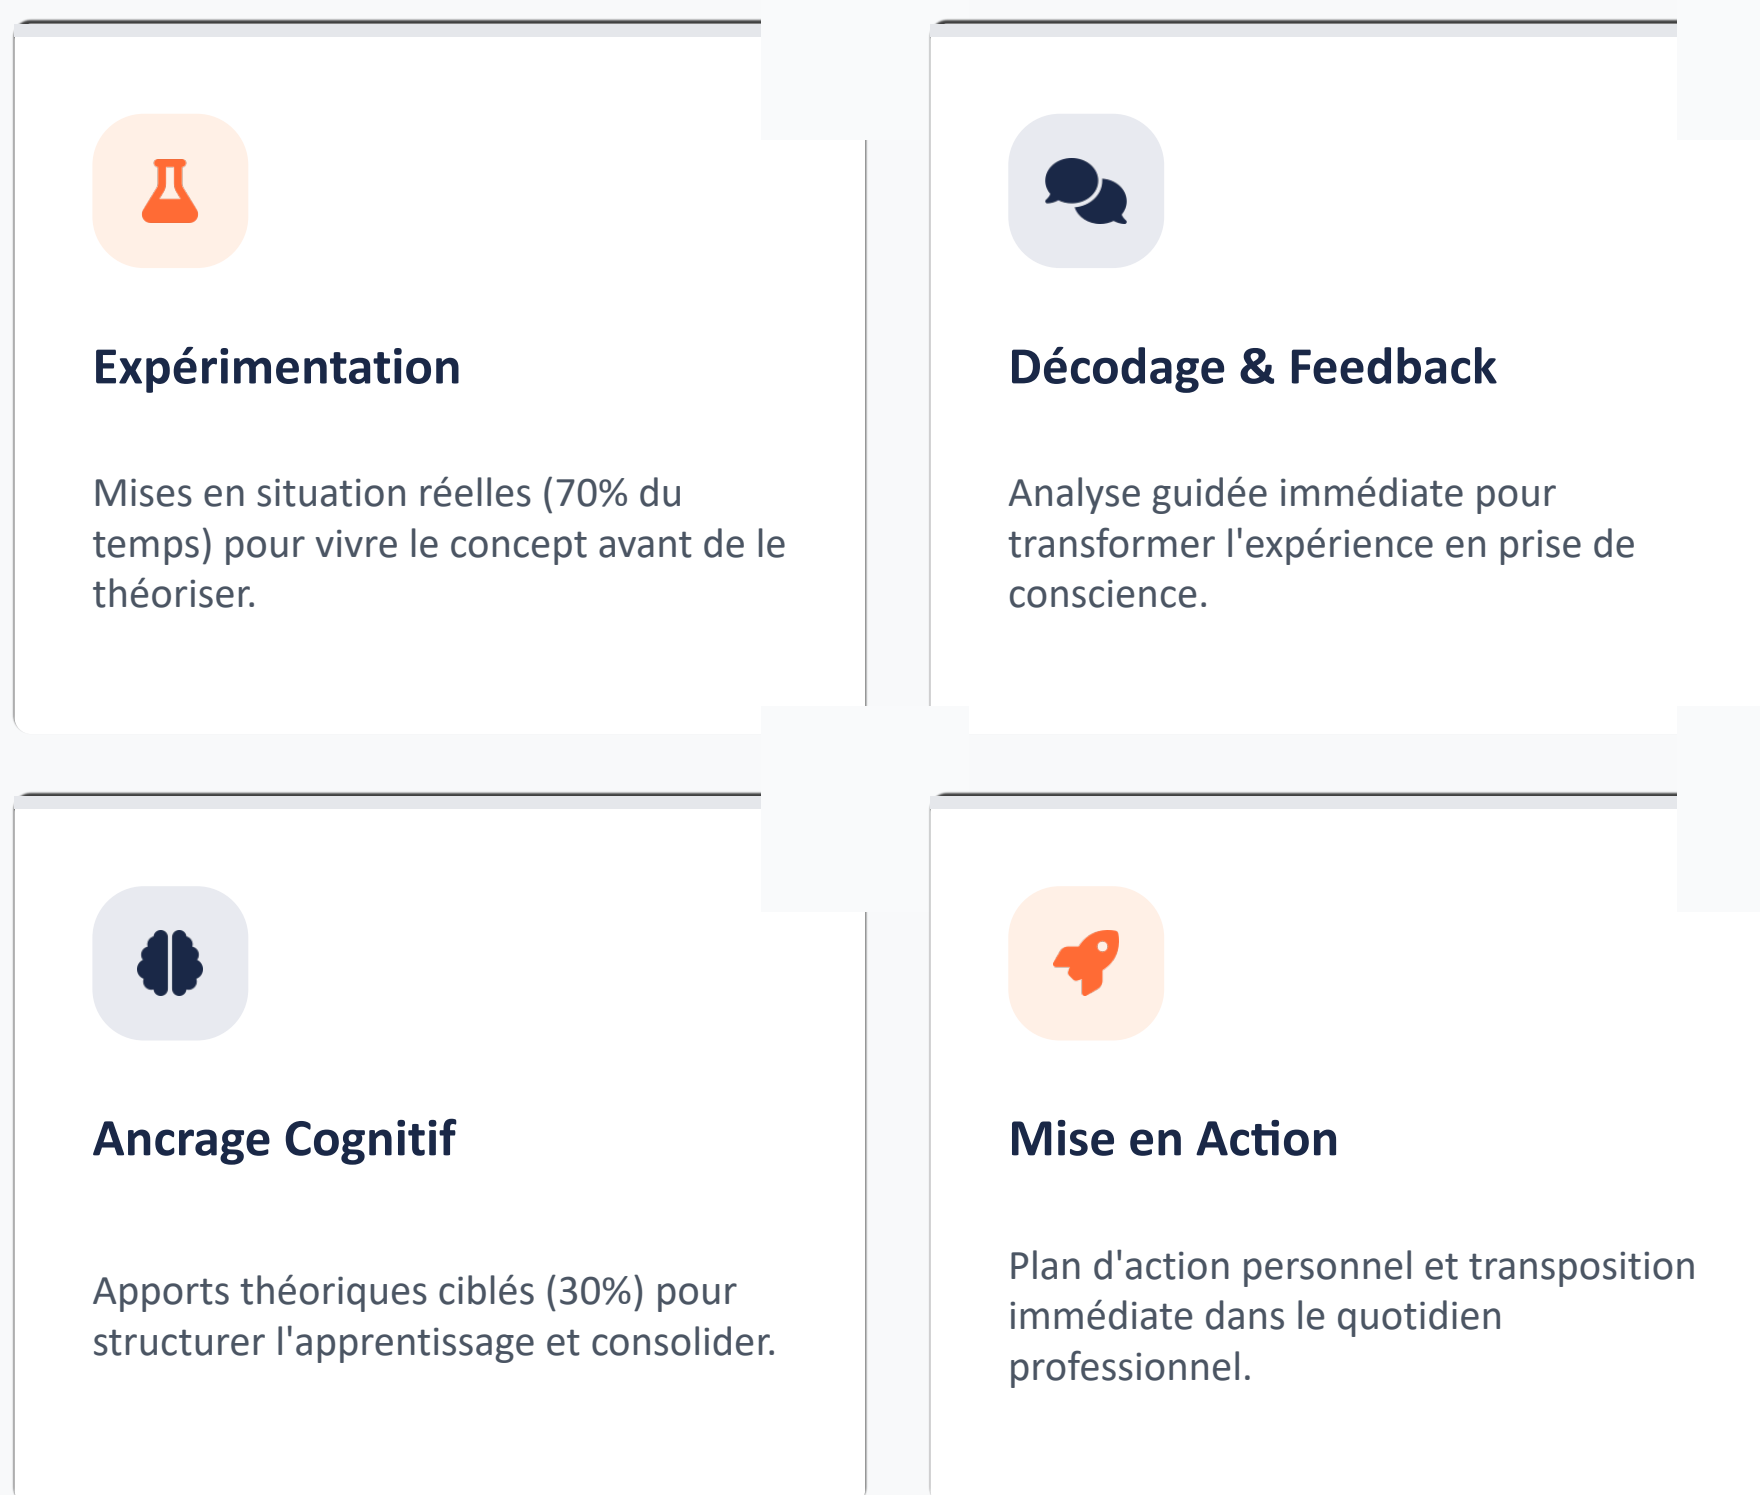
Expérimentation

Mises en situation réelles (70% du temps) pour vivre le concept avant de le théoriser.

Décodage & Feedback

Analyse guidée immédiate pour transformer l'expérience en prise de conscience.

Ancrage Cognitif

Apports théoriques ciblés (30%) pour structurer l'apprentissage et consolider.

Mise en Action

Plan d'action personnel et transposition immédiate dans le quotidien professionnel.